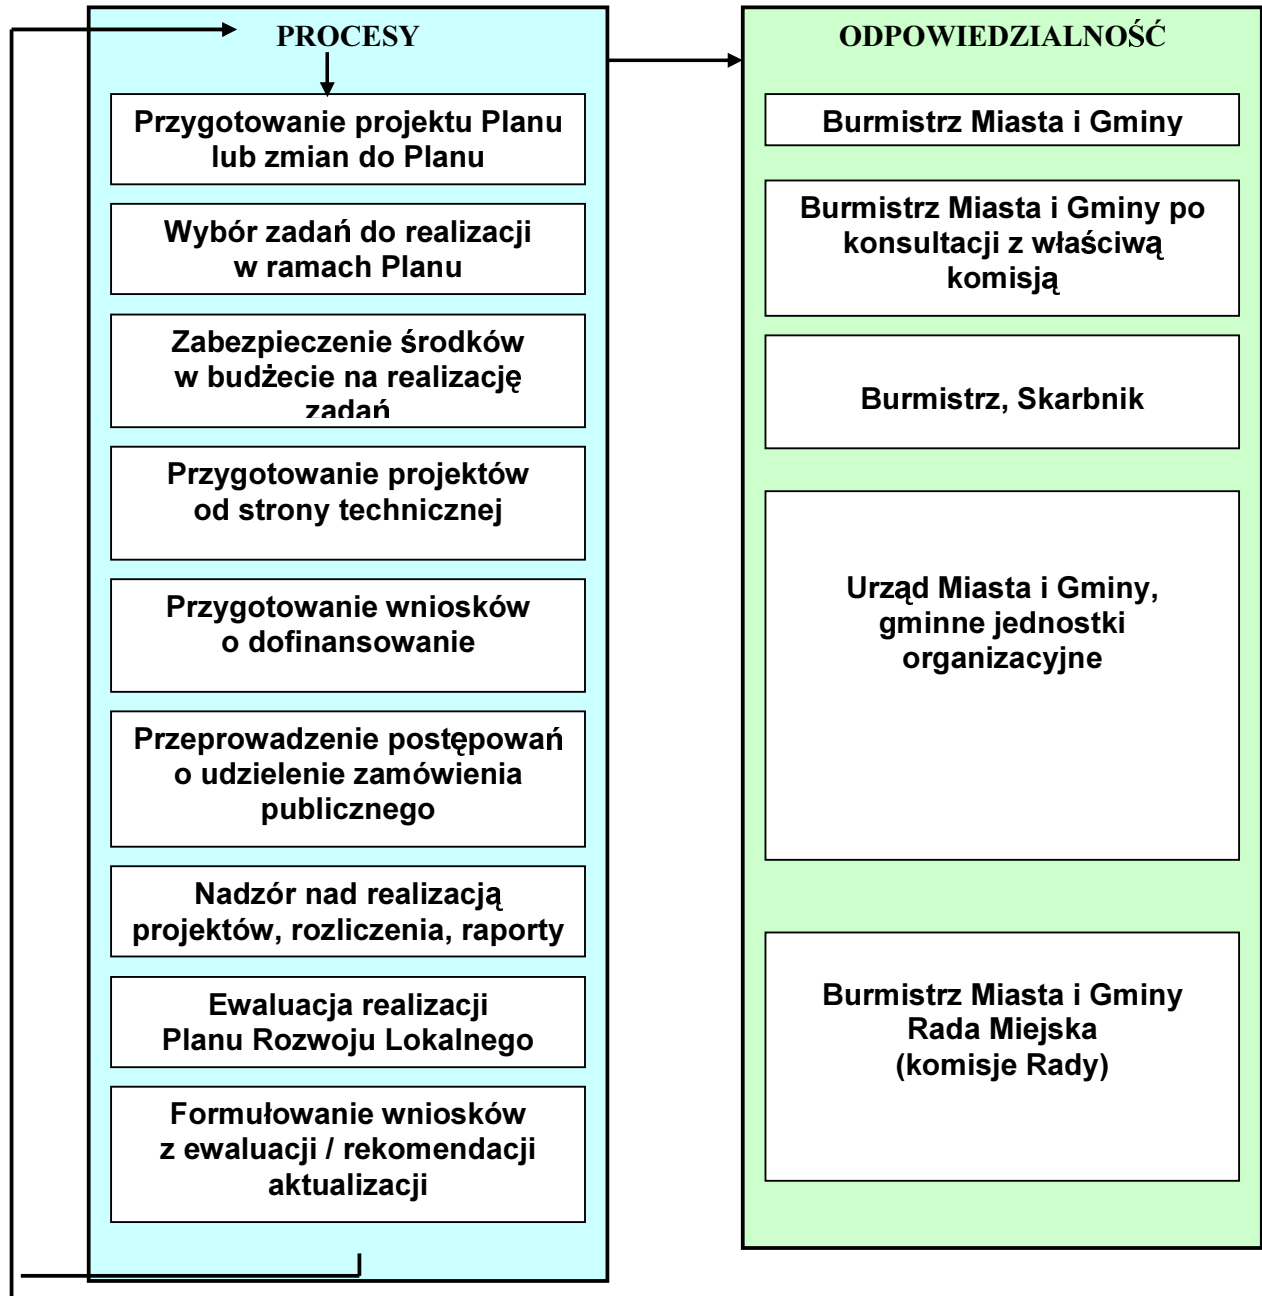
PROCESY

Przygotowanie projektu Planu lub zmian do Planu

Wybór zadań do realizacji w ramach Planu

Zabezpieczenie środków w budżecie na realizację zadań

Przygotowanie projektów od strony technicznej

Przygotowanie wniosków o dofinansowanie

Przeprowadzenie postępowań o udzielenie zamówienia publicznego

Nadzór nad realizacją projektów, rozliczenia, raporty

Ewaluacja realizacji Planu Rozwoju Lokalnego

Formułowanie wniosków z ewaluacji / rekomendacji aktualizacji

ODPOWIEDZIALNOŚĆ

Burmistrz Miasta i Gminy

Burmistrz Miasta i Gminy po konsultacji z właściwą komisją

Burmistrz, Skarbnik

Urząd Miasta i Gminy, gminne jednostki organizacyjne

Burmistrz Miasta i Gminy
Rada Miejska
(komisje Rady)